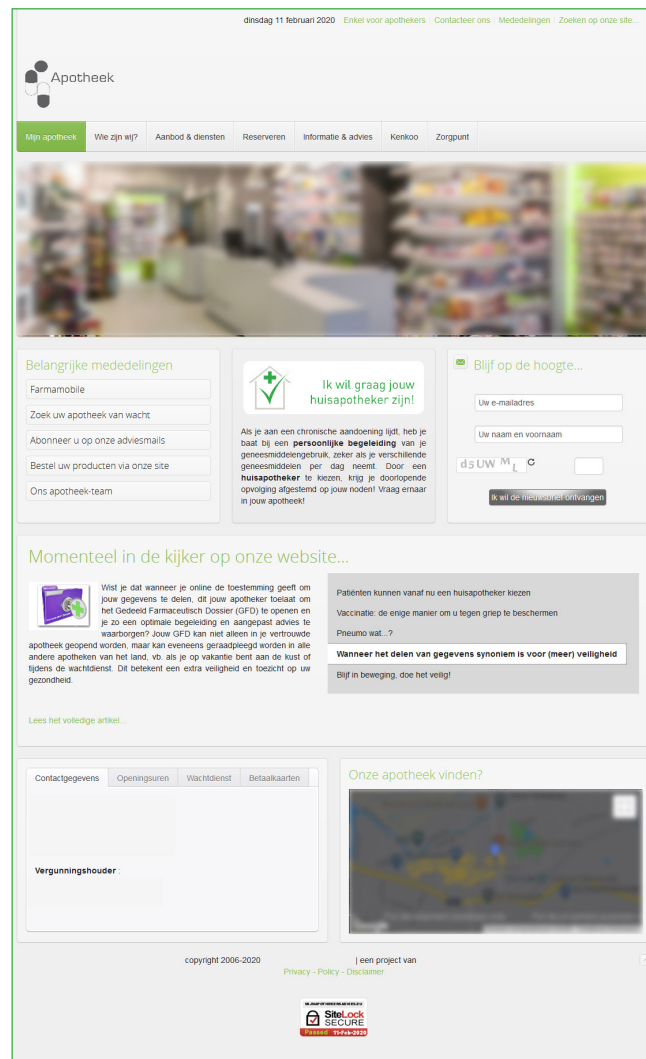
dinsdag 11 februari 2020 | Enkel voor apothekers | Contacteer ons | Mededelingen | Zoeken op onze site...

Apotheek

Mijn apotheek | Wie zijn wij? | Aanbod & diensten | Reserveren | Informatie & advies | Kenkoo | Zorgpunt

Belangrijke mededelingen

Farmamobile

Zoek uw apotheek van wacht

Abonneer u op onze adviesmails

Bestel uw producten via onze site

Ons apotheek-team

Ik wil graag jouw huisapotheker zijn!

Als je aan een chronische aandoening lijdt, heb je baat bij een **persoonlijke begeleiding** van je geneesmiddelengebruik, zeker als je verschillende geneesmiddelen per dag neemt. Door een **huisapotheker** te kiezen, krijg je doorlopende opvolging afgestemd op jouw noden! Vraag ernaar in jouw apotheek!

Blijf op de hoogte...

Uw e-mailadres

Uw naam en voornaam

d5UW ML

Ik wil de nieuwsbrief ontvangen

Momenteel in de kijker op onze website...

Wist je dat wanneer je online de toestemming geeft om jouw gegevens te delen, dit jouw apotheker toelaat om het Gedeeld Farmaceutisch Dossier (GFD) te openen en je zo een optimale begeleiding en aangepast advies te waarborgen? Jouw GFD kan niet alleen in je vertrouwde apotheek geopend worden, maar kan eveneens geraadpleegd worden in alle andere apotheken van het land, vb. als je op vakantie bent aan de kust of tijdens de wachtdienst. Dit betekent een extra veiligheid en toezicht op uw gezondheid.

Patiënten kunnen vanaf nu een huisapotheker kiezen

Vaccinatie: de enige manier om u tegen griep te beschermen

Pneumo wat...?

Wanneer het delen van gegevens synoniem is voor (meer) veiligheid

Blijf in beweging, doe het veilig!

Lees het volledige artikel...

Contactgegevens | Openingsuren | Wachtdienst | Betaalkaarten

Vergunningshouder :

Onze apotheek vinden?

copyright 2006-2020 | een project van

Privacy - Policy - Disclaimer

SiteLock SECURE Passed 11-Feb-2020